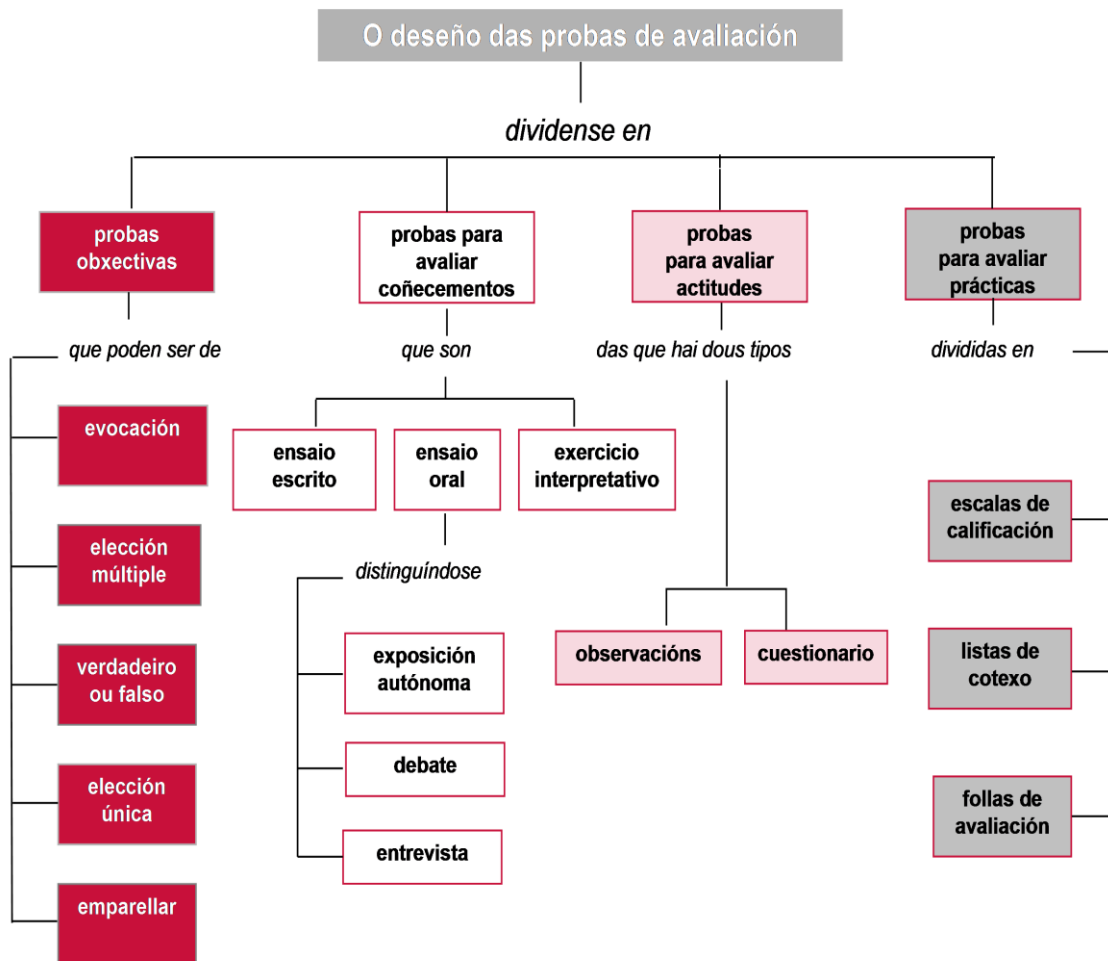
O deseño das probas de avaliación

dividense en

probas obxectivas

que poden ser de

evocación

elección múltiple

verdadeiro ou falso

elección única

emparellar

probas para avaliar coñecementos

que son

ensaio escrito

ensaio oral

exercicio interpretativo

distinguíndose

exposición autónoma

debate

entrevista

probas para avaliar actitudes

das que hai dous tipos

observacións

cuestionario

probas para avaliar prácticas

divididas en

escalas de calificación

listas de cotexo

follas de avaliación